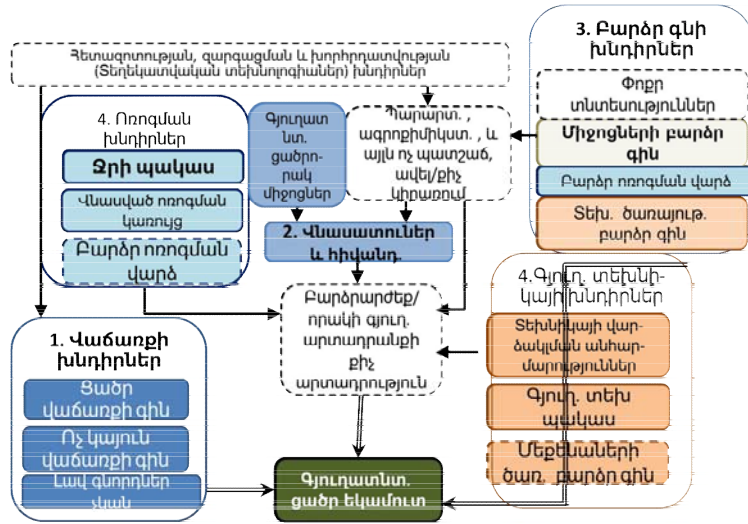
Հետազոտության, զարգացման և խորհրդատվության (Տեղեկատվական տեխնոլոգիաներ) խնդիրներ

3. Բարձր գնի խնդիրներ

Փոքր տնտեսություններ

Միջոցների բարձր գին

Բարձր ոռոգման վարձ

Տեխ. ծառայութ. բարձր գին

4. Ոռոգման խնդիրներ

Ջրի պակաս

Վնասված ոռոգման կառույց

Բարձր ոռոգման վարձ

Գյուղատնտ. ցածրորակ միջոցներ

Պարարտ., ագրոքիմիկատ., և այլն ոչ պատշաճ, ավել/քիչ կիրառում

2. Վնասատուներ և հիվանդ.

Բարձրարժեք/ որակի գյուղ. արտադրանքի քիչ արտադրություն

4.Գյուղ. տեխնիկայի խնդիրներ

Տեխնիկայի վարձակալման անհարմարություններ

Գյուղ. տեխ պակաս

Մեքենաների ծառ. բարձր գին

1. Վաճառքի խնդիրներ

Ցածր վաճառքի գին

Ոչ կայուն վաճառքի գին

Լավ գնորդներ չկան

Գյուղատնտ. ցածր եկամուտ